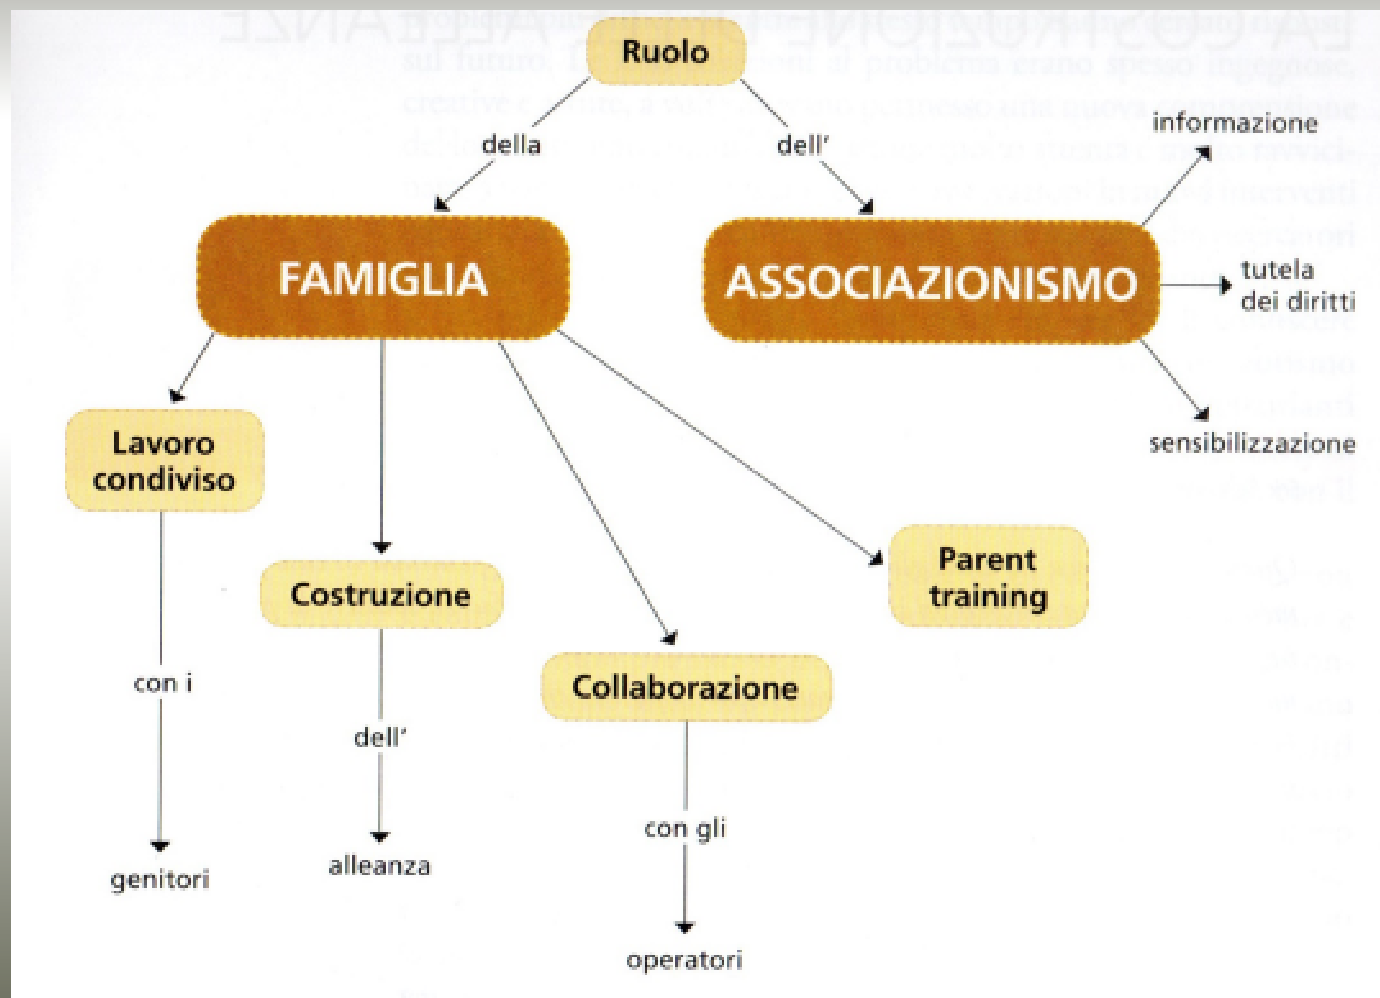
Ruolo

della

dell'

FAMIGLIA

ASSOCIAZIONISMO

informazione

tutela dei diritti

sensibilizzazione

Lavoro condiviso

con i

genitori

Costruzione

dell'

alleanza

Collaborazione

con gli

operatori

Parent training